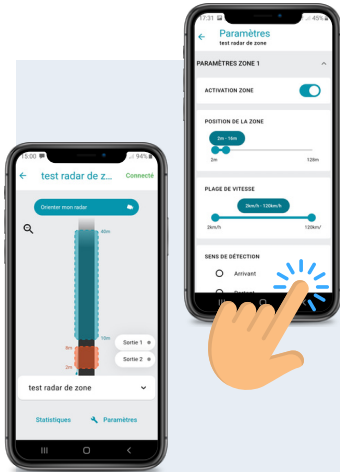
17:31 45%

Paramètres
test radar de zone

PARAMÈTRES ZONE 1

ACTIVATION ZONE

POSITION DE LA ZONE

2m - 16m

2m

128m

PLAGE DE VITESSE

2km/h - 120km/h

2km/h

120km/

SENS DE DÉTECTION

Arrivant

15:00 94%

test radar de z...

Connecté

Orienter mon radar

40m

10m

Sortie 1

Sortie 2

test radar de zone

Statistiques

Paramètres